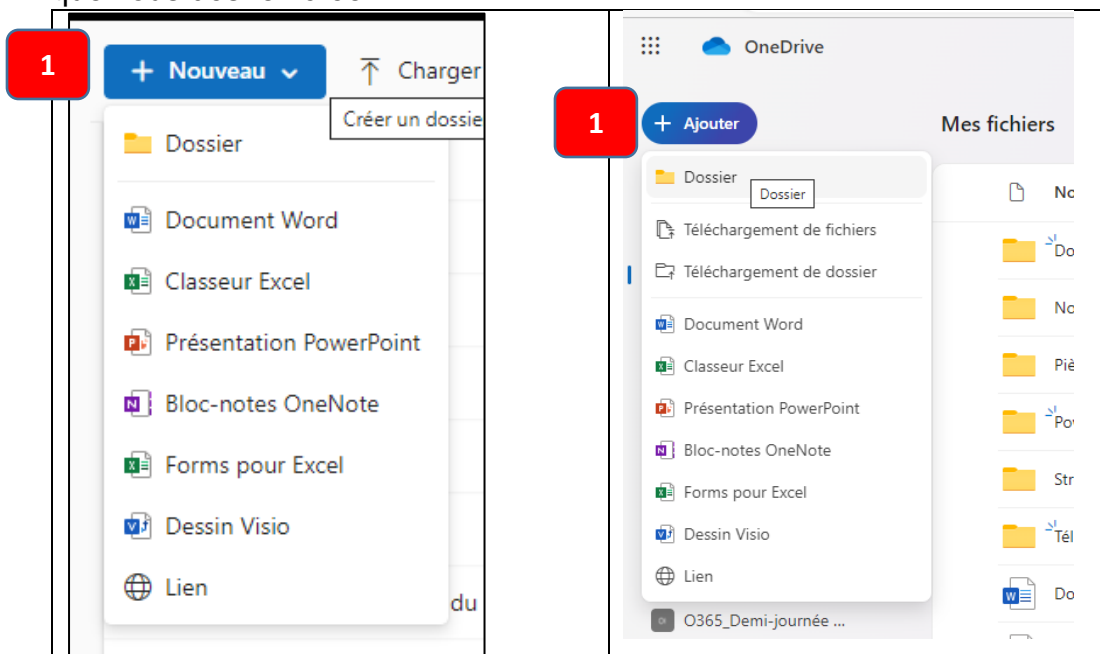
1

Nouveau

Charger

Créer un dossie

Dossier

Document Word

Classeur Excel

Présentation PowerPoint

Bloc-notes OneNote

Forms pour Excel

Dessin Visio

Lien

du

OneDrive

1

Ajouter

Mes fichiers

Dossier

Dossier

Téléchargement de fichiers

Téléchargement de dossier

Document Word

Classeur Excel

Présentation PowerPoint

Bloc-notes OneNote

Forms pour Excel

Dessin Visio

Lien

O365_Demi-journée ...

No

Do

No

Piè

Po

Str

Tél

Do